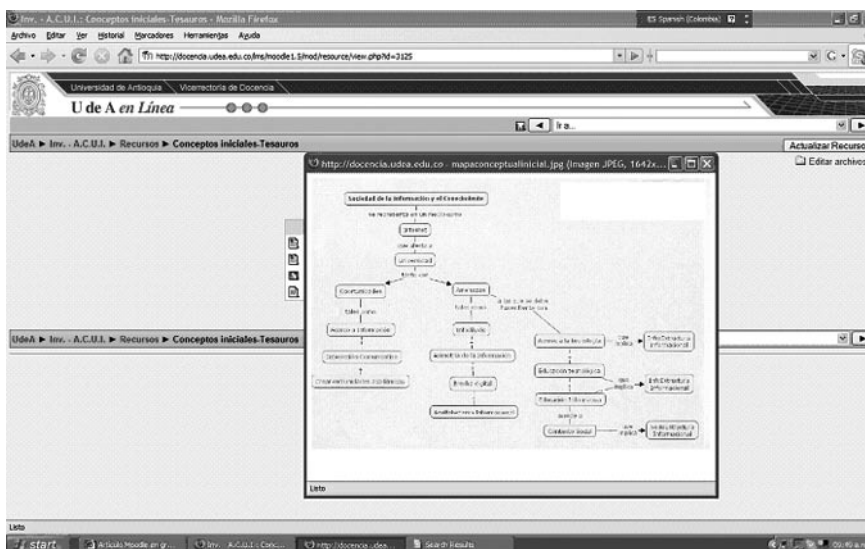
Inv. - A.C.U.I.: Conceptos iniciales-Tesauros - Mozilla Firefox

ES Spanish (Colombia)

Archivo Editar Ver Historial Marcadores Herramientas Ayuda

http://docencia.udea.edu.co/lms/moodle1.5/mod/resource/view.php?id=3125

Universidad de Antioquia Vicerrectoría de Docencia

U de A en Línea

Ir a...

UdeA ► Inv. - A.C.U.I. ► Recursos ► Conceptos iniciales-Tesauros

Actualizar Recurso

Editar archivos

http://docencia.udea.edu.co - mapaconceptualinicial.jpg (Imagen JPEG, 1642x...

Sociedad de la Información y el Conocimiento

se representa en un medio como

Internet

que afecta a

Universidad

tiene una

Oportunidades

Amenazas

tales como

tales como

a las que se debe hacer frente con

Acceso a Información

Infoxicación

Acceso a la tecnología

que implica

Infoestructura informacional

Intercambio Comerciales

Autenticidad de la Información

Educación tecnológica

que implica

Infoestructura informacional

Crecimiento de libros electrónicos

Brecha digital

Educación Informacional

que implica

Analfabetismo Informacional

Contenido local

que implica

Infoestructura informacional

Listo

UdeA ► Inv. - A.C.U.I. ► Recursos ► Conceptos iniciales-Tesauros

Listo

start

Artículo Moodle en gr...

Inv. - A.C.U.I.: Conc...

http://docencia.udea...

Search Results